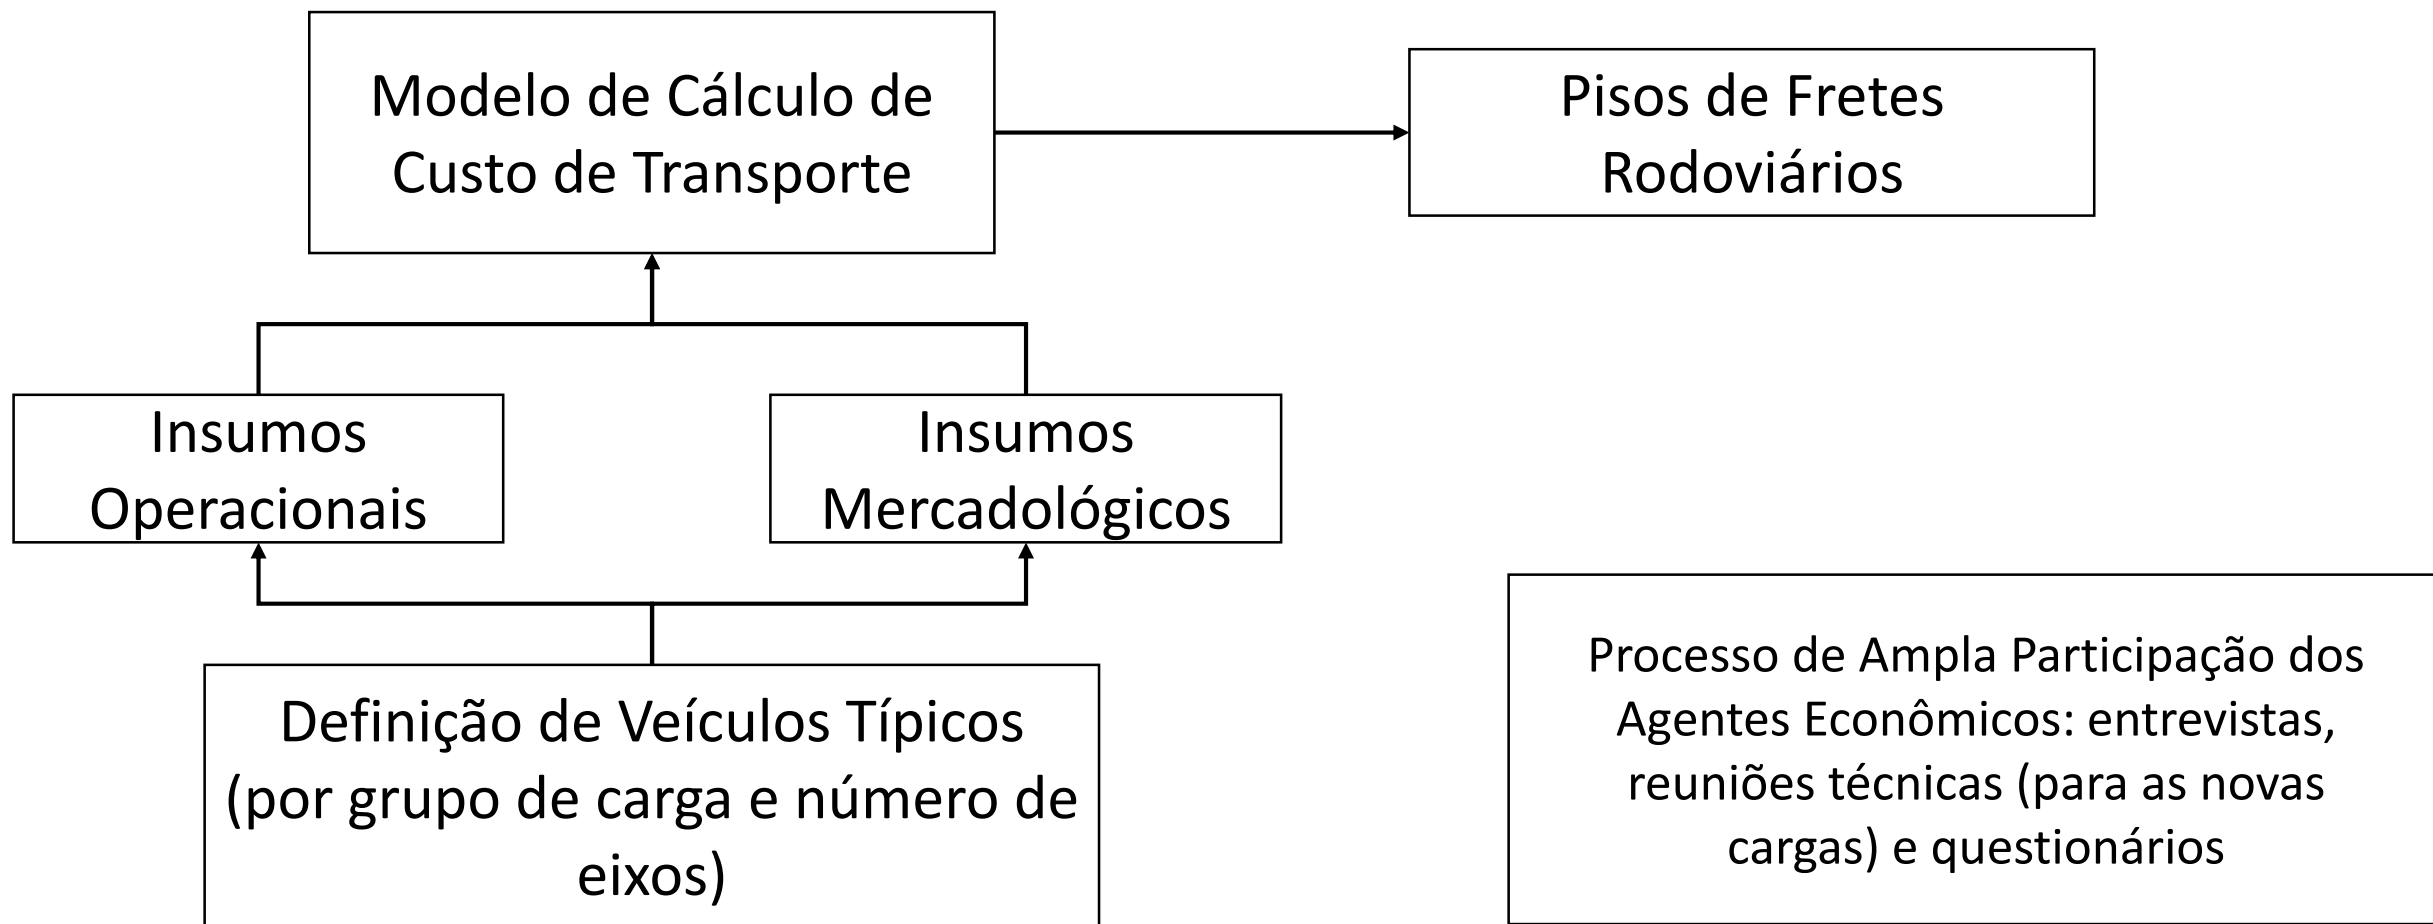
Modelo de Cálculo de Custo de Transporte

Pisos de Fretes Rodoviários

Insumos Operacionais

Insumos Mercadológicos

Definição de Veículos Típicos (por grupo de carga e número de eixos)

Processo de Ampla Participação dos Agentes Econômicos: entrevistas, reuniões técnicas (para as novas cargas) e questionários